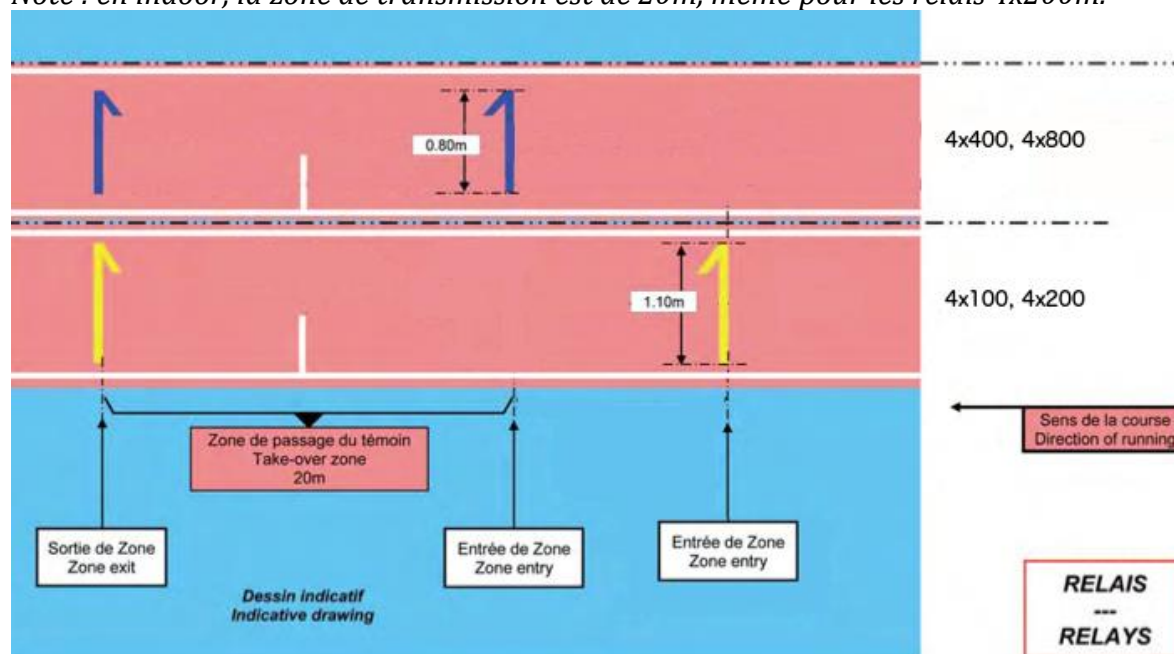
*Note : en indoor, la zone de transmission est de 20m, même pour les relais 4x200m.*

0.80m

4x400, 4x800

1.10m

4x100, 4x200

Sens de la course
Direction of running

Zone de passage du témoin
Take-over zone
20m

Sortie de Zone
Zone exit

Entrée de Zone
Zone entry

Entrée de Zone
Zone entry

*Dessin indicatif*
*Indicative drawing*

**RELAIS**
**---**
**RELAYS**